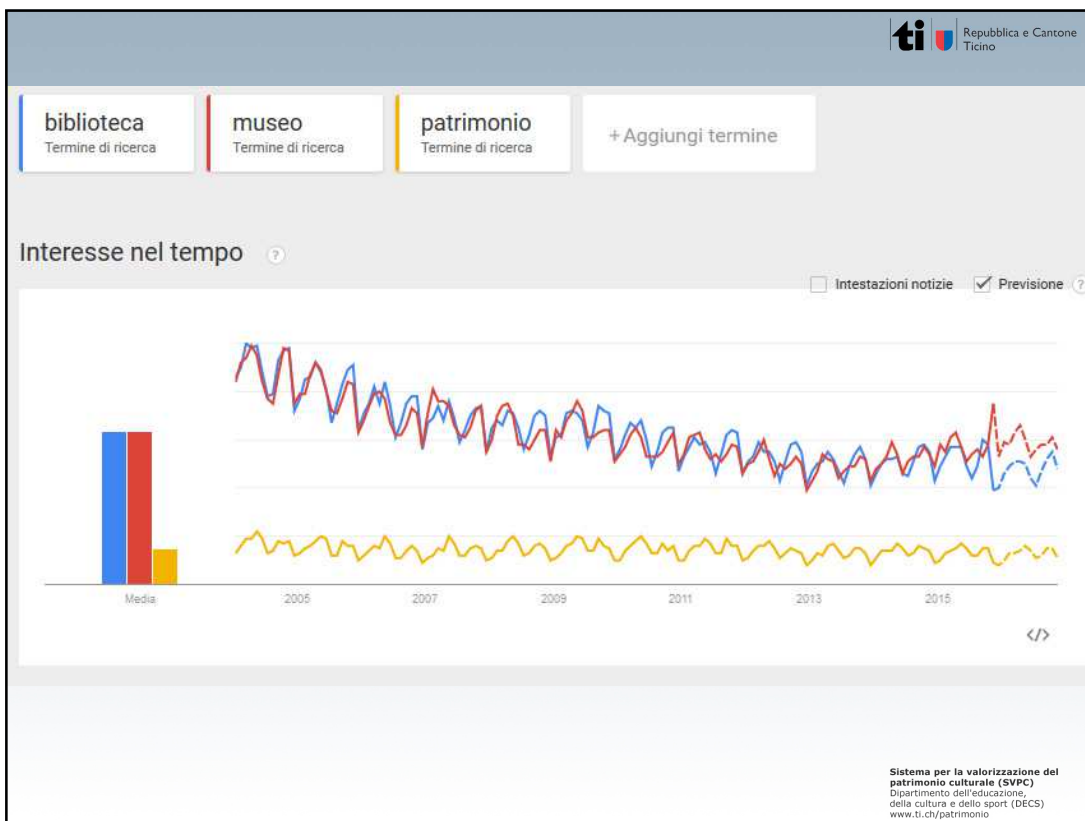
ti Repubblica e Cantone Ticino

biblioteca
Termine di ricerca

museo
Termine di ricerca

patrimonio
Termine di ricerca

+ Aggiungi termine

Interesse nel tempo ?

Intestazioni notizie Previsione ?

Media 2005 2007 2009 2011 2013 2015

</>

Sistema per la valorizzazione del patrimonio culturale (SVPC)
Dipartimento dell'educazione, della cultura e dello sport (DECS)
www.ti.ch/patrimonio